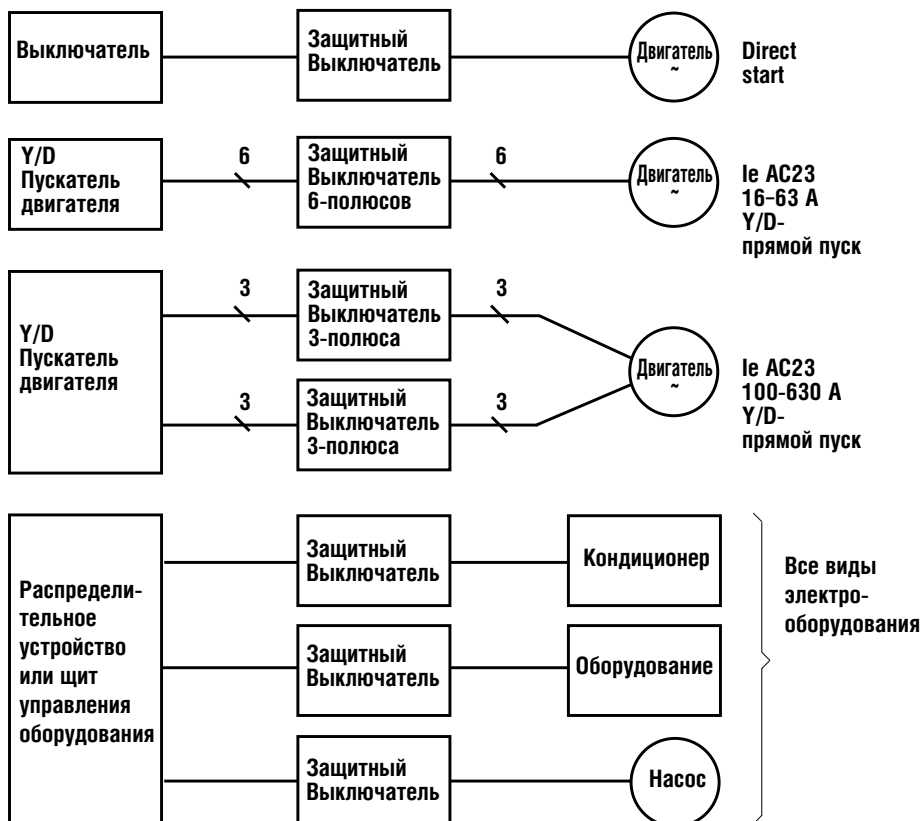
Выключатель

Защитный Выключатель

Двигатель ~

Direct start

Y/D Пускатель двигателя

6

Защитный Выключатель 6-полюсов

6

Двигатель ~

Ie AC23 16-63 A Y/D-прямой пуск

Y/D Пускатель двигателя

3

Защитный Выключатель 3-полюса

3

3

Защитный Выключатель 3-полюса

3

Двигатель ~

Ie AC23 100-630 A Y/D-прямой пуск

Распределительное устройство или щит управления оборудования

Защитный Выключатель

Кондиционер

Защитный Выключатель

Оборудование

Защитный Выключатель

Насос

Все виды электрооборудования